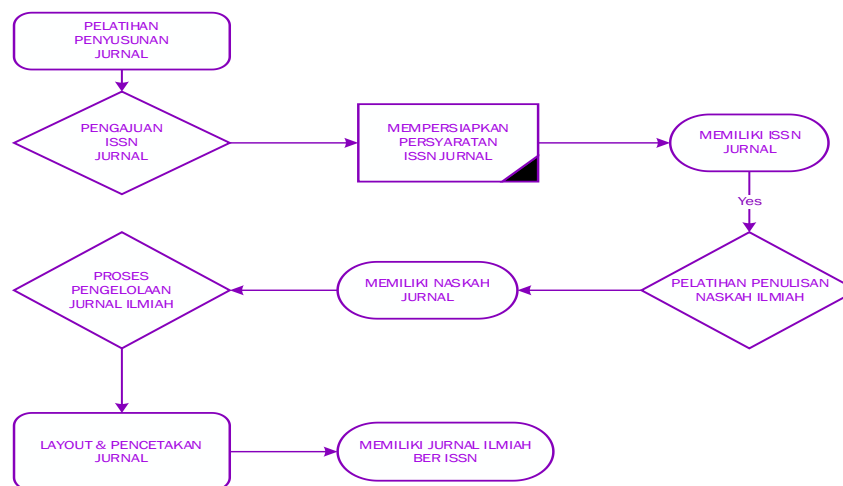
PELATIHAN PENYUSUNAN JURNAL

PENGAJUAN ISSN JURNAL

MEMPERSIAPKAN PERSYARATAN ISSN JURNAL

MEMILIKI ISSN JURNAL

Yes

PELATIHAN PENULISAN NASKAH ILMIAH

MEMILIKI NASKAH JURNAL

PROSES PENGELOLAAN JURNAL ILMIAH

LAYOUT & PENCETAKAN JURNAL

MEMILIKI JURNAL ILMIAH BER ISSN